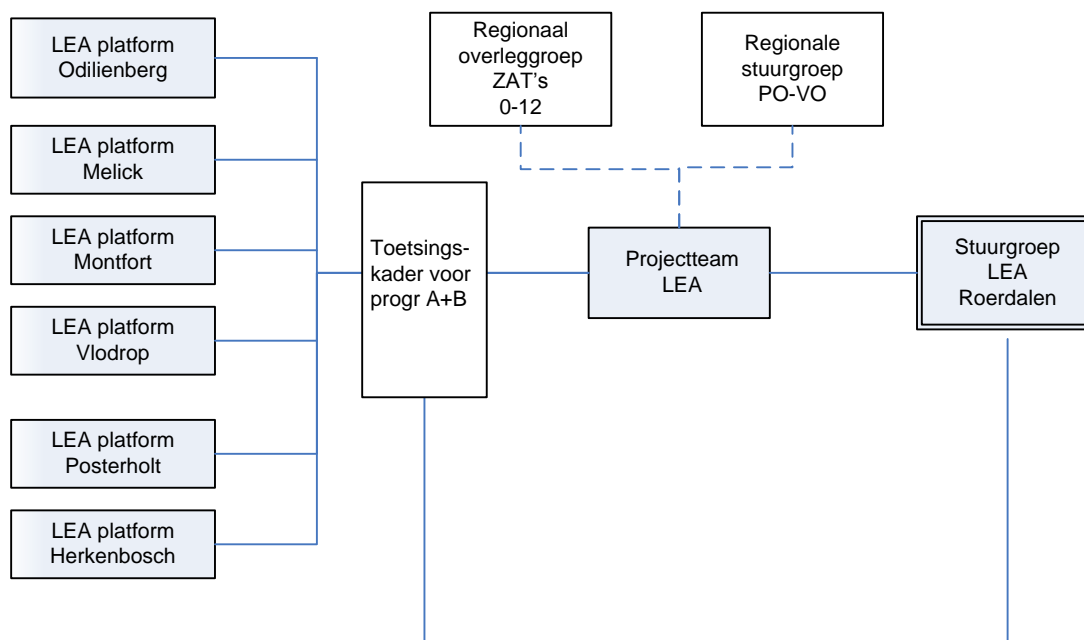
LEA platform Odilienberg

LEA platform Melick

LEA platform Montfort

LEA platform Vlodrop

LEA platform Posterholt

LEA platform Herkenbosch

Regionaal overleggroep ZAT's 0-12

Regionale stuurgroep PO-VO

Toetsingskader voor progr A+B

Projectteam LEA

Stuurgroep LEA Roerdalen